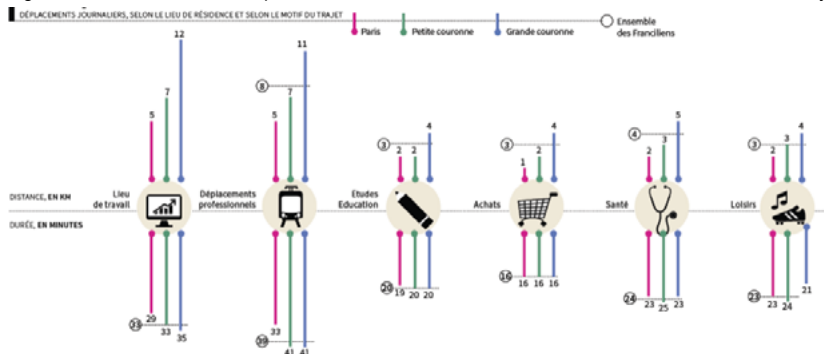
DÉPLACEMENTS JOURNALIERS, SELON LE LIEU DE RÉSIDENCE ET SELON LE MOTIF DU TRAJET

Paris
Petite couronne
Grande couronne
Ensemble des Franciliens

DISTANCE, EN KM
DURÉE, EN MINUTES

Lieu de travail
5
7
12
29
33
35
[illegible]

Déplacements professionnels
8
5
7
11
33
41
41
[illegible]

Études Education
3
2
2
4
20
19
20
20

Achats
3
1
2
4
16
16
16
16

Santé
4
2
3
5
24
23
25
23

Loisirs
3
2
3
4
23
23
24
21